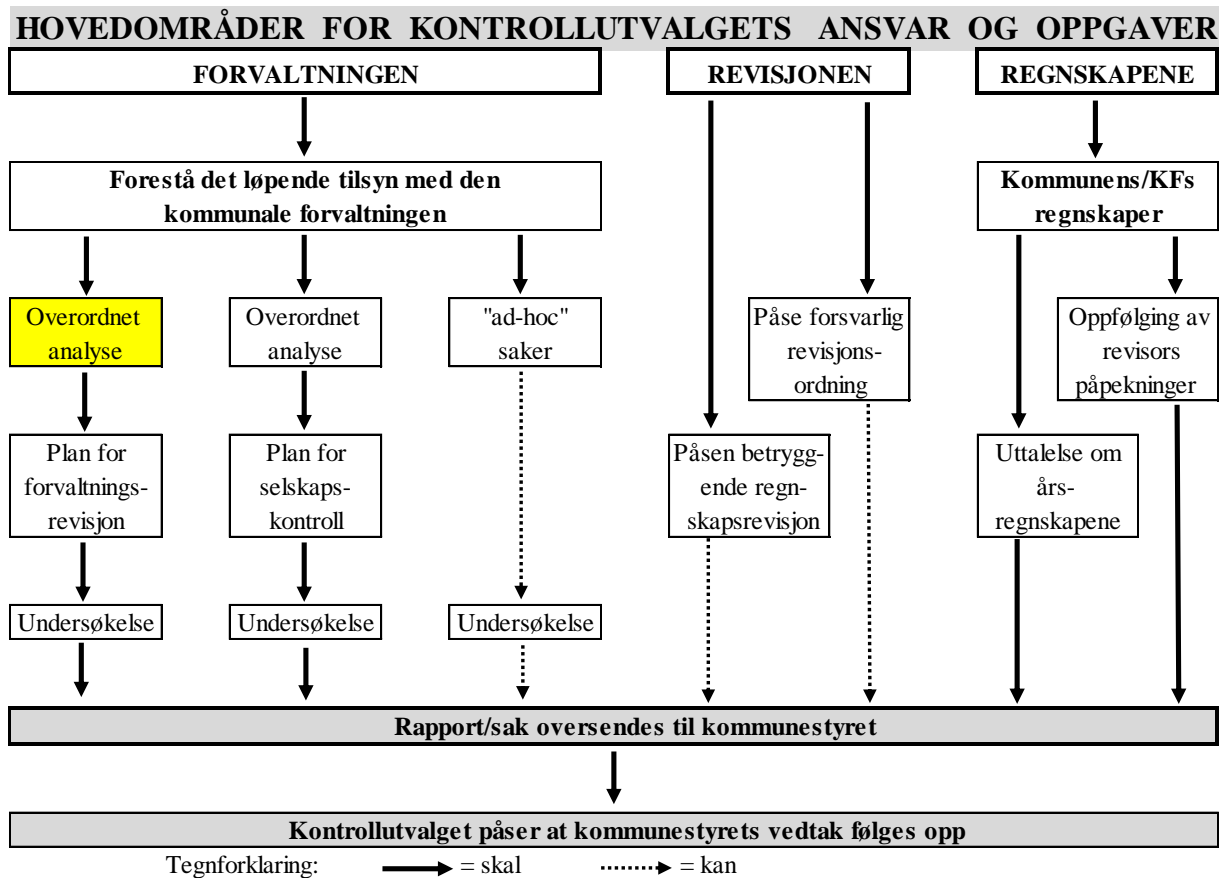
HOVEDOMRÅDER FOR KONTROLLUTVALGETS ANSVAR OG OPPGAVER

FORVALTNINGEN

REVISJONEN

REGNSKAPENE

Forestå det løpende tilsyn med den kommunale forvaltningen

Kommunens/KFs regnskaper

Overordnet analyse

Overordnet analyse

"ad-hoc" saker

Påse forsvarlig revisjonsordning

Oppfølging av revisors påpekninger

Plan for forvaltningsrevisjon

Plan for selskapskontroll

Påsen betryggende regnskapsrevisjon

Uttalelse om årsregnskapene

Undersøkelse

Undersøkelse

Undersøkelse

Rapport/sak oversendes til kommunestyret

Kontrollutvalget påser at kommunestyrets vedtak følges opp

Tegnforklaring: = skal = kan